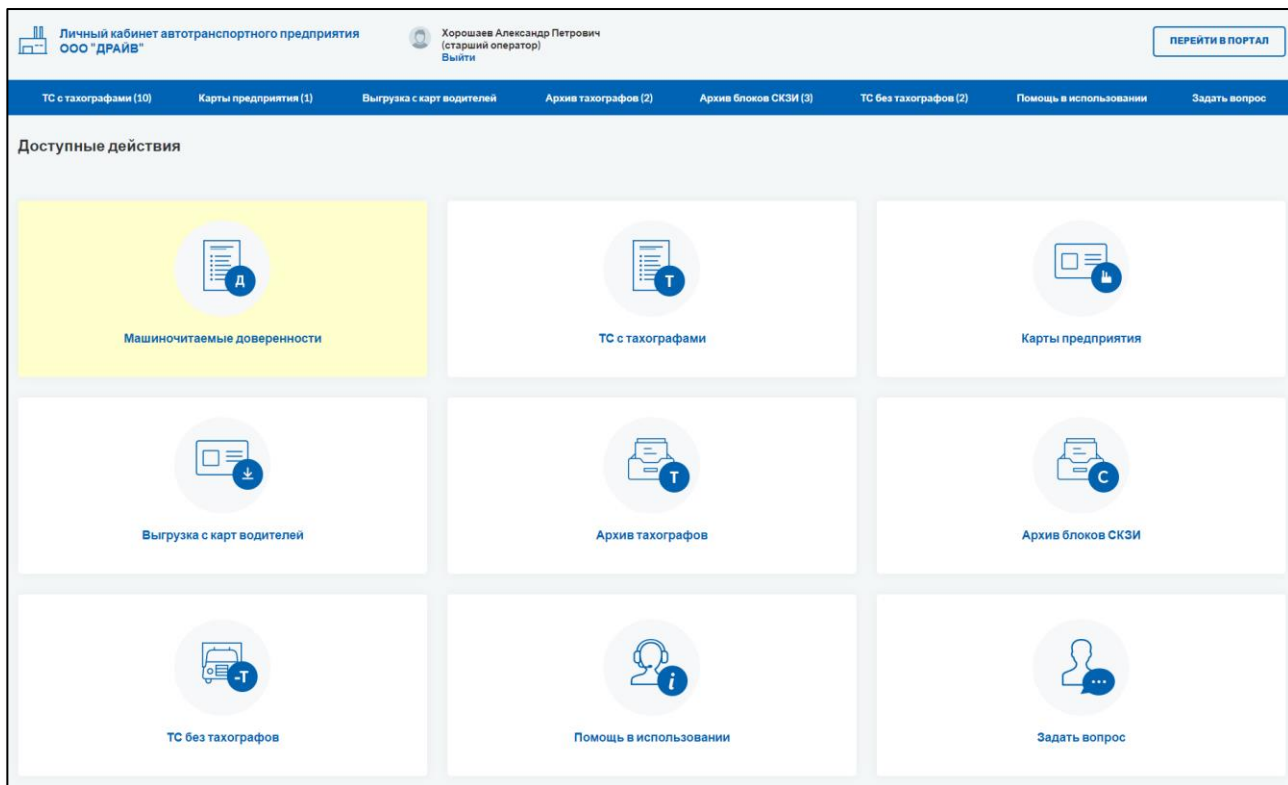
Личный кабинет автотранспортного предприятия
ООО "ДРАЙВ"

Хорошаев Александр Петрович
(старший оператор)
Выйти

ПЕРЕЙТИ В ПОРТАЛ

ТС с тахографами (10) Карты предприятия (1) Выгрузка с карт водителей Архив тахографов (2) Архив блоков СКЗИ (3) ТС без тахографов (2) Помощь в использовании Задать вопрос

Доступные действия

Д
Машиночитаемые доверенности

Т
ТС с тахографами

Карты предприятия

Выгрузка с карт водителей

Т
Архив тахографов

С
Архив блоков СКЗИ

-Т
ТС без тахографов

i
Помощь в использовании

...
Задать вопрос